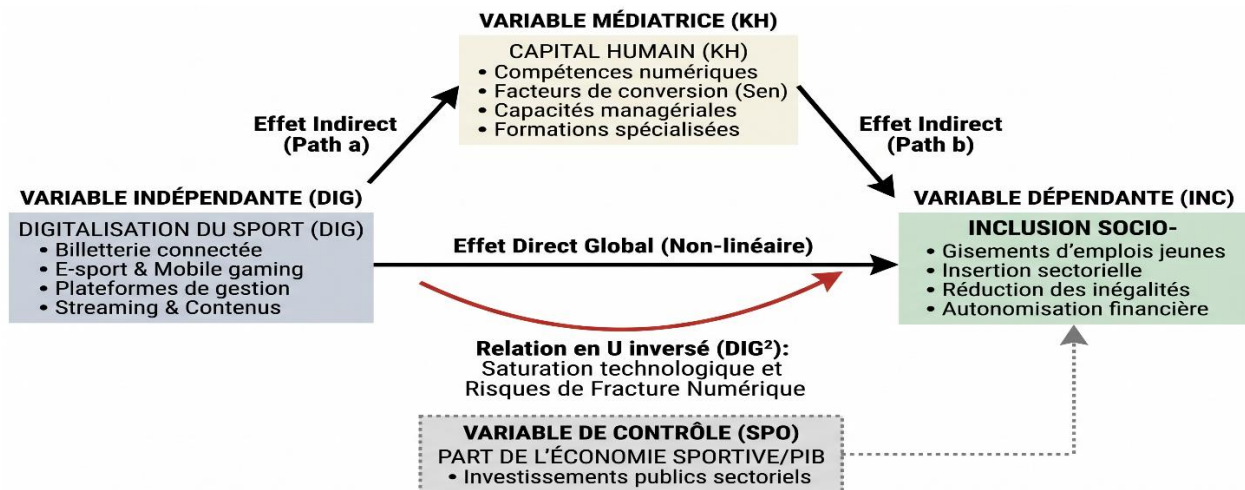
VARIABLE MÉDIATRICE (KH)

CAPITAL HUMAIN (KH)
• Compétences numériques
• Facteurs de conversion (Sen)
• Capacités managériales
• Formations spécialisées

Effet Indirect (Path a)

Effet Indirect (Path b)

VARIABLE INDÉPENDANTE (DIG)

DIGITALISATION DU SPORT (DIG)
• Billetterie connectée
• E-sport & Mobile gaming
• Plateformes de gestion
• Streaming & Contenus

Effet Direct Global (Non-linéaire)

VARIABLE DÉPENDANTE (INC)

INCLUSION SOCIO-
• Gisements d'emplois jeunes
• Insertion sectorielle
• Réduction des inégalités
• Autonomisation financière

Relation en U inversé (DIG²): Saturation technologique et Risques de Fracture Numérique

VARIABLE DE CONTRÔLE (SPO)
PART DE L'ÉCONOMIE SPORTIVE/PIB
• Investissements publics sectoriels